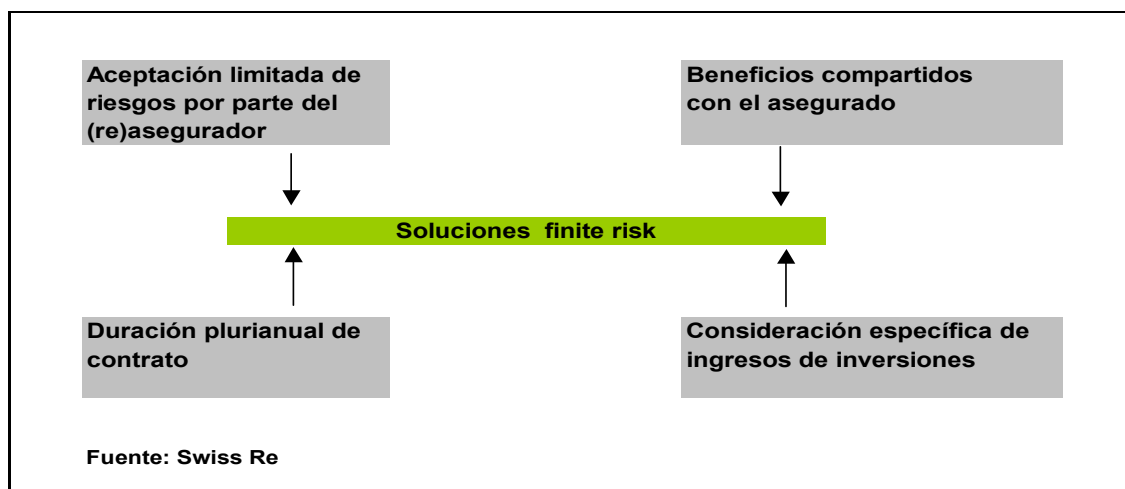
Aceptación limitada de riesgos por parte del (re)asegurador

Beneficios compartidos con el asegurado

Soluciones finite risk

Duración plurianual de contrato

Consideración específica de ingresos de inversiones

Fuente: Swiss Re